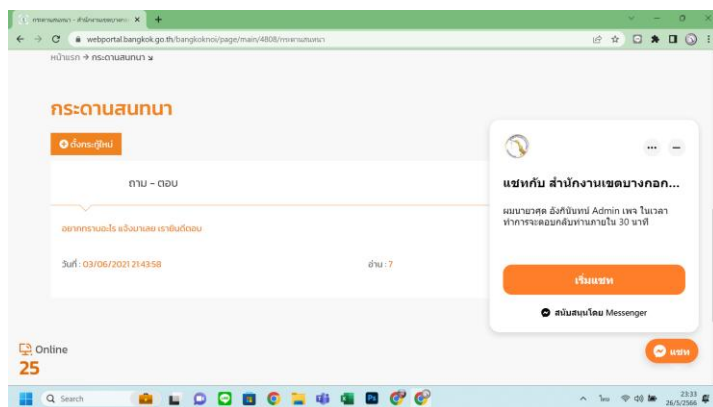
กระดานสนทนา - สำนักงานเขตบางกอก ×
webportal.bangkok.go.th/bangkoknoi/page/main/4808/กระดานสนทนา

หน้าแรก → กระดานสนทนา

กระดานสนทนา

ตั้งกระทู้ใหม่

ถาม - ตอบ

อยากทราบอะไร แจ้งมาเลย เรายินดีตอบ

วันที่ : 03/06/2021 21:43:58

อ่าน : 7

แชทกับ สำนักงานเขตบางกอก...

ผมนายวสุต อังกินันท์ Admin เพจ ในเวลาทำการจะตอบกลับภายใน 30 นาที

เริ่มแชท

สนับสนุนโดย Messenger

แชท

Online
25

Search

ไทย
23:33
26/3/2566